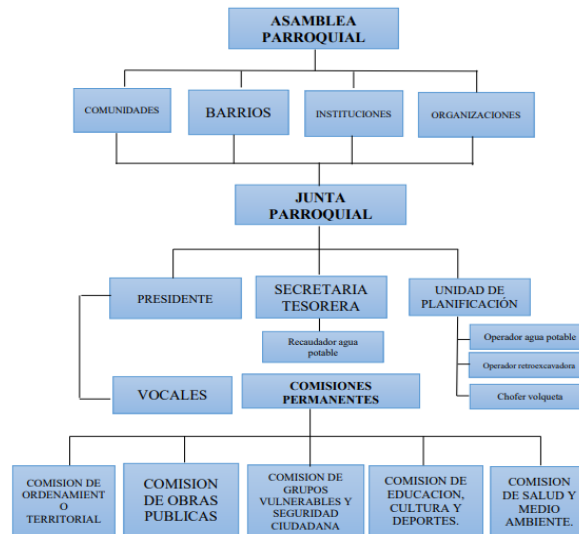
ASAMBLEA PARROQUIAL

COMUNIDADES

BARRIOS

INSTITUCIONES

ORGANIZACIONES

JUNTA PARROQUIAL

PRESIDENTE

SECRETARIA TESORERA

UNIDAD DE PLANIFICACIÓN

Recaudador agua potable

Operador agua potable

Operador retroexcavadora

Chofer volqueta

VOCALES

COMISIONES PERMANENTES

COMISION DE ORDENAMIENT O TERRITORIAL

COMISION DE OBRAS PUBLICAS

COMISION DE GRUPOS VULNERABLES Y SEGURIDAD CIUDADANA

COMISION DE EDUCACION, CULTURA Y DEPORTES.

COMISION DE SALUD Y MEDIO AMBIENTE.